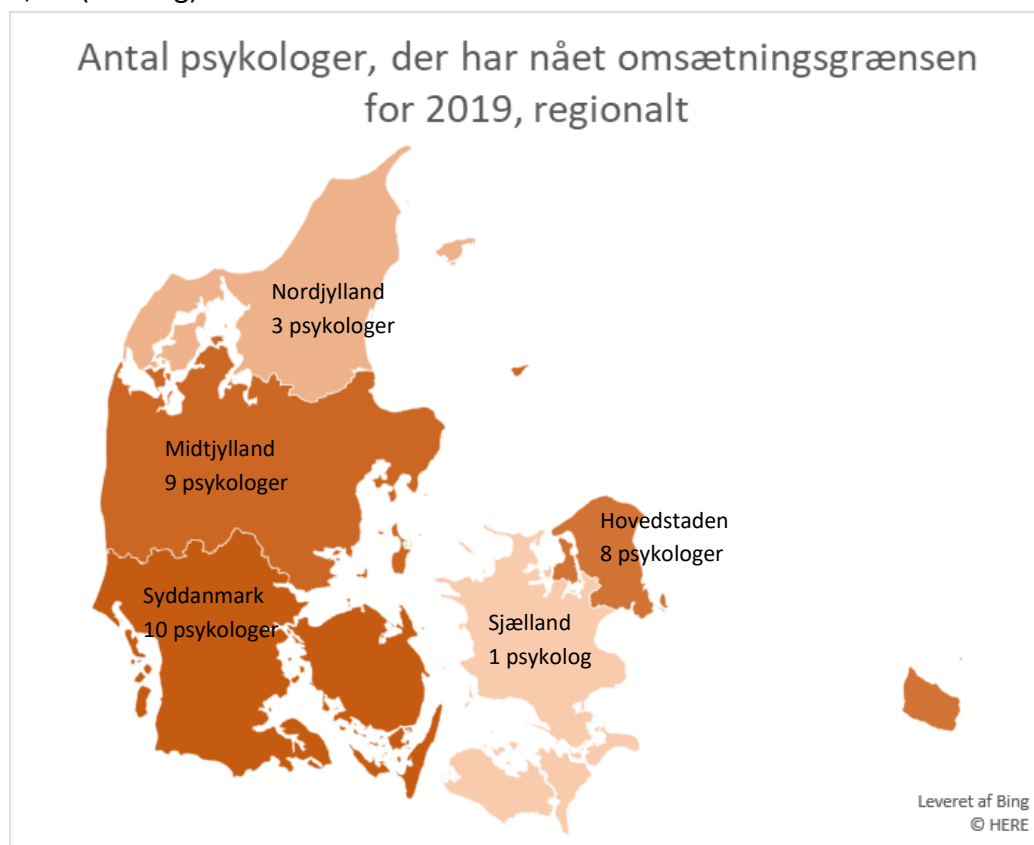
Antal psykologer, der har nået omsætningsgrænsen for 2019, regionalt

Nordjylland
3 psykologer

Midtjylland
9 psykologer

Hovedstaden
8 psykologer

Syddanmark
10 psykologer

Sjælland
1 psykolog

Leveret af Bing
© HERE